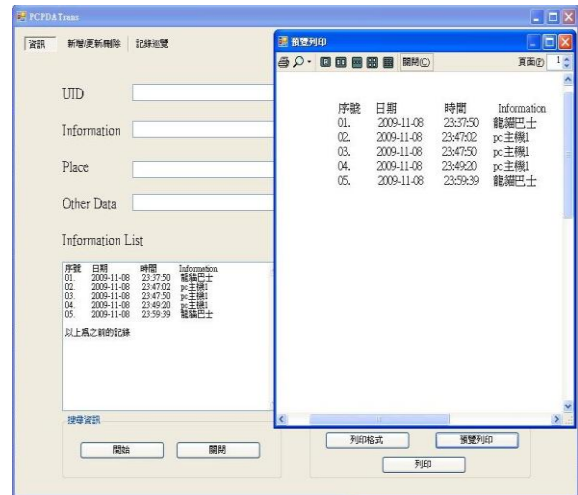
PCPDATrans

資訊 新增/更新/刪除 記錄瀏覽

UID

Information

Place

Other Data

Information List

| 序號 | 日期 | 時間 | Information |
|---|---|---|---|
| 01. | 2009-11-08 | 23:37:50 | 龍貓巴士 |
| 02. | 2009-11-08 | 23:47:02 | pc主機1 |
| 03. | 2009-11-08 | 23:47:50 | pc主機1 |
| 04. | 2009-11-08 | 23:49:20 | pc主機1 |
| 05. | 2009-11-08 | 23:59:39 | 龍貓巴士 |

以上爲之前的記錄

搜尋資訊

開始 關閉

預覽列印

關閉(C) 頁面(P) 1

| 序號 | 日期 | 時間 | Information |
|---|---|---|---|
| 01. | 2009-11-08 | 23:37:50 | 龍貓巴士 |
| 02. | 2009-11-08 | 23:47:02 | pc主機1 |
| 03. | 2009-11-08 | 23:47:50 | pc主機1 |
| 04. | 2009-11-08 | 23:49:20 | pc主機1 |
| 05. | 2009-11-08 | 23:59:39 | 龍貓巴士 |

列印格式 預覽列印

列印